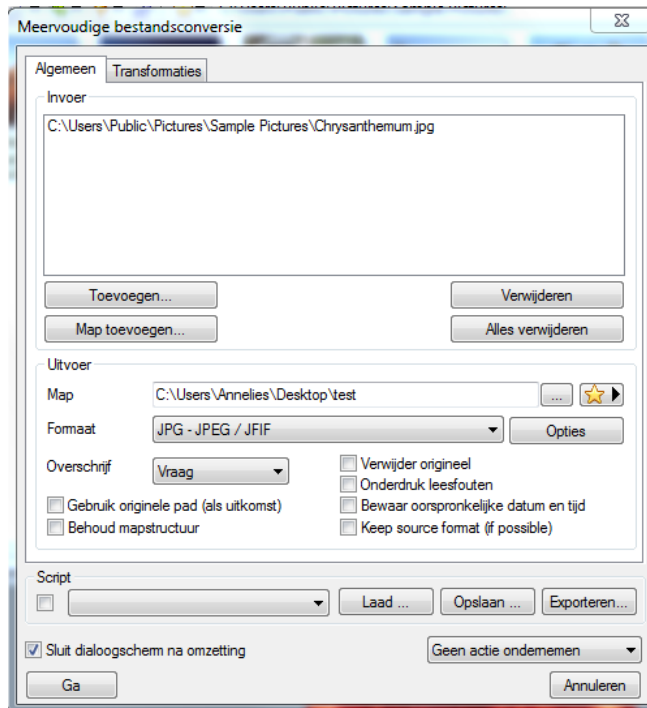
Meervoudige bestandsconversie

Algemeen | Transformaties

Invoer

C:\Users\Public\Pictures\Sample Pictures\Chrysanthemum.jpg

Toevoegen...
Verwijderen
Map toevoegen...
Alles verwijderen

Uitvoer

Map
C:\Users\Annelies\Desktop\test
...

Formaat
JPG - JPEG / JFIF
Opties

Overschrijf
Vraag
Verwijder origineel
Onderdruk leesfouten
Gebruik originele pad (als uitkomst)
Bewaar oorspronkelijke datum en tijd
Behoud mapstructuur
Keep source format (if possible)

Script

Laad ...
Opslaan ...
Exporteren...

Sluit dialoogscherm na omzetting
Geen actie ondernemen

Ga
Annuleren